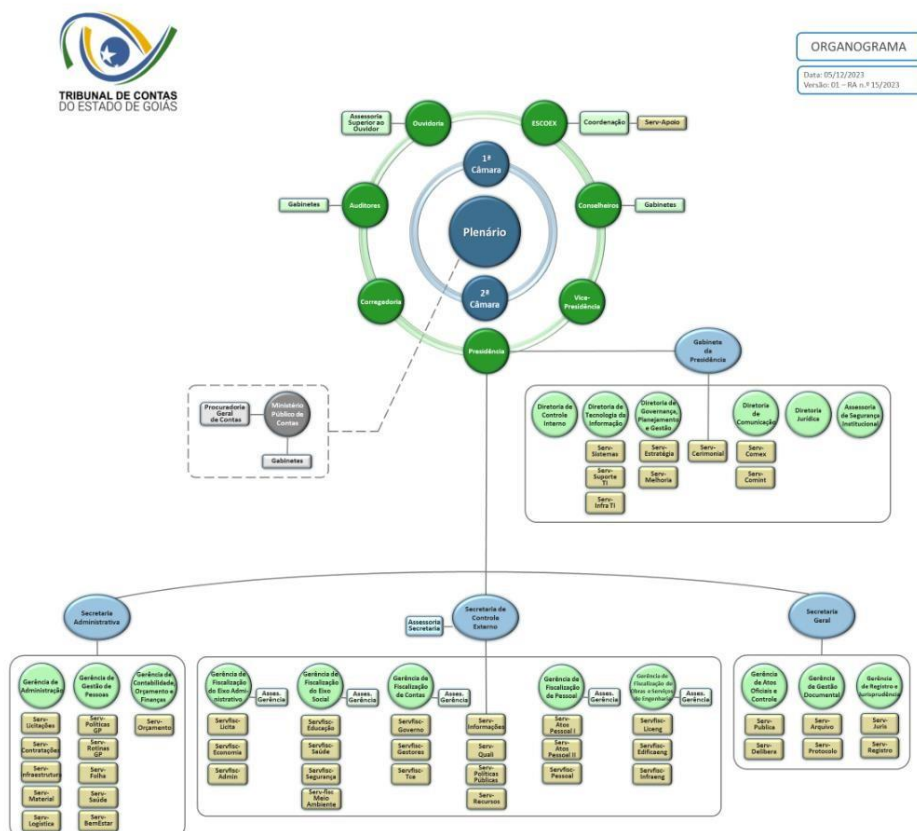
TRIBUNAL DE CONTAS
DO ESTADO DE GOIÁS

ORGANOGRAMA

Data: 05/12/2023
Versão: 01 – RA n.º 15/2023

Assessoria Superior ao Ouvidor
Ouvidoria
ESCOEX
Coordenação
Serv-Apoio
Gabinetes
Auditores
1ª Câmara
Plenário
2ª Câmara
Conselheiros
Gabinetes
Corregedoria
Vice-Presidência
Presidência
Gabinete da Presidência

Procuradoria Geral de Contas
Ministério Público de Contas
Gabinetes

Diretoria de Controle Interno
Diretoria de Tecnologia da Informação
Serv-Sistemas
Serv-Suporte TI
Serv-Infra TI
Diretoria de Governança, Planejamento e Gestão
Serv-Estratégia
Serv-Melhoria
Serv-Cerimonial
Diretoria de Comunicação
Serv-Comex
Serv-Comint
Diretoria Jurídica
Assessoria de Segurança Institucional

Secretaria Administrativa
Secretaria de Controle Externo
Assessoria Secretaria
Secretaria Geral

Gerência de Administração
Serv-Licitações
Serv-Contratações
Serv-Infraestrutura
Serv-Material
Serv-Logística
Gerência de Gestão de Pessoas
Serv-Políticas GP
Serv-Rotinas GP
Serv-Folha
Serv-Saúde
Serv-BemEstar
Gerência de Contabilidade, Orçamento e Finanças
Serv-Orçamento

Gerência de Fiscalização do Eixo Administrativo
Asses. Gerência
Servfisc-Licita
Servfisc-Economia
Servfisc-Admin
Gerência de Fiscalização do Eixo Social
Asses. Gerência
Servfisc-Educação
Servfisc-Saúde
Servfisc-Segurança
Servfisc-Meio Ambiente
Gerência de Fiscalização de Contas
Asses. Gerência
Servfisc-Governo
Servfisc-Gestores
Servfisc-Tce
Serv-Informações
Serv-Quali
Serv-Políticas Públicas
Serv-Recursos
Gerência de Fiscalização de Pessoal
Asses. Gerência
Serv-Atos Pessoal I
Serv-Atos Pessoal II
Servfisc-Pessoal
Gerência de Fiscalização de Obras e Serviços de Engenharia
Asses. Gerência
Servfisc-Liceng
Servfisc-Edificaeng
Servfisc-Infraeng

Gerência de Atos Oficiais e Controle
Serv-Publica
Serv-Delibera
Gerência de Gestão Documental
Serv-Arquivo
Serv-Protocolo
Gerência de Registro e Jurisprudência
Serv-Juris
Serv-Registro